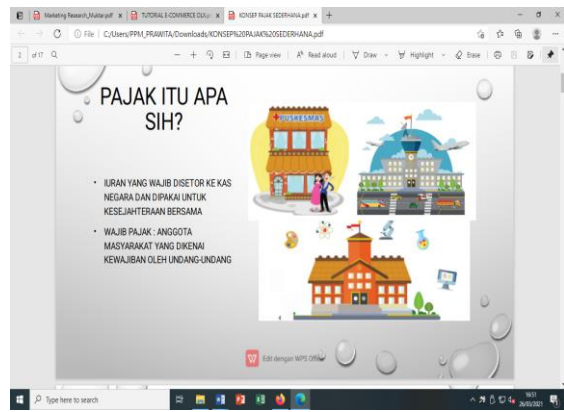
Marketing Research_Muktar.pdf
TUTORIAL E-COMMERCE DLU
KONSEP PAJAK SEDERHANA.pdf
File | C:/Users/PPM_PRAWITA/Downloads/KONSEP%20PAJAK%20SEDERHANA.pdf
1 of 17
Page view | Read aloud | Draw | Highlight | Erase

PAJAK ITU APA SIH?

• IURAN YANG WAJIB DISETOR KE KAS NEGARA DAN DIPAKAI UNTUK KESEJAHTERAAN BERSAMA

• WAJIB PAJAK : ANGGOTA MASYARAKAT YANG DIKENAI KEWAJIBAN OLEH UNDANG-UNDANG

PUSKESMAS

Edit dengan WPS Office

Type here to search
16:51
26/03/2021